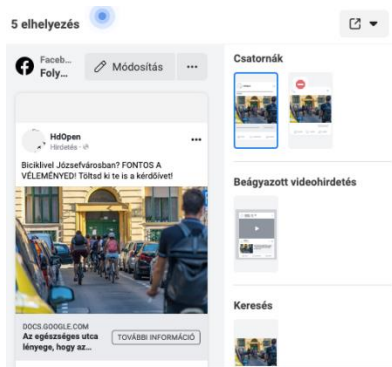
5 elhelyezés

Faceb...
Foly...

Módosítás

...

HdOpen
Hirdetés

Biciklivel Józsefvárosban? FONTOS A VÉLEMÉNYED! Töltsd ki te is a kérdőívet!

DOCS.GOOGLE.COM
Az egészséges utca lényege, hogy az...

TOVÁBBI INFORMÁCIÓ

Csatornák

Beágyazott videohirdetés

Keresés